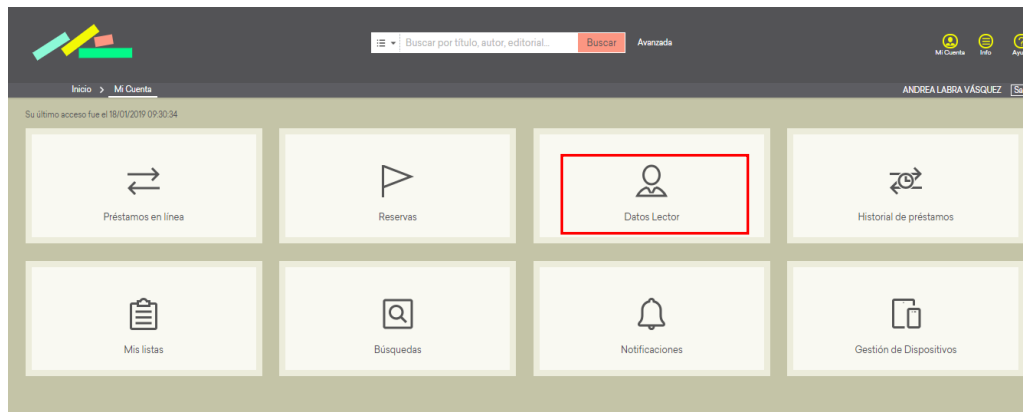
Buscar por título, autor, editorial... Buscar Avanzada

Mi Cuenta Info Ayu

Inicio > Mi Cuenta

ANDREA LABRA VÁSQUEZ Sa

Su último acceso fue el 18/01/2019 09:30:34

Préstamos en línea

Reservas

Datos Lector

Historial de préstamos

Mis listas

Búsquedas

Notificaciones

Gestión de Dispositivos